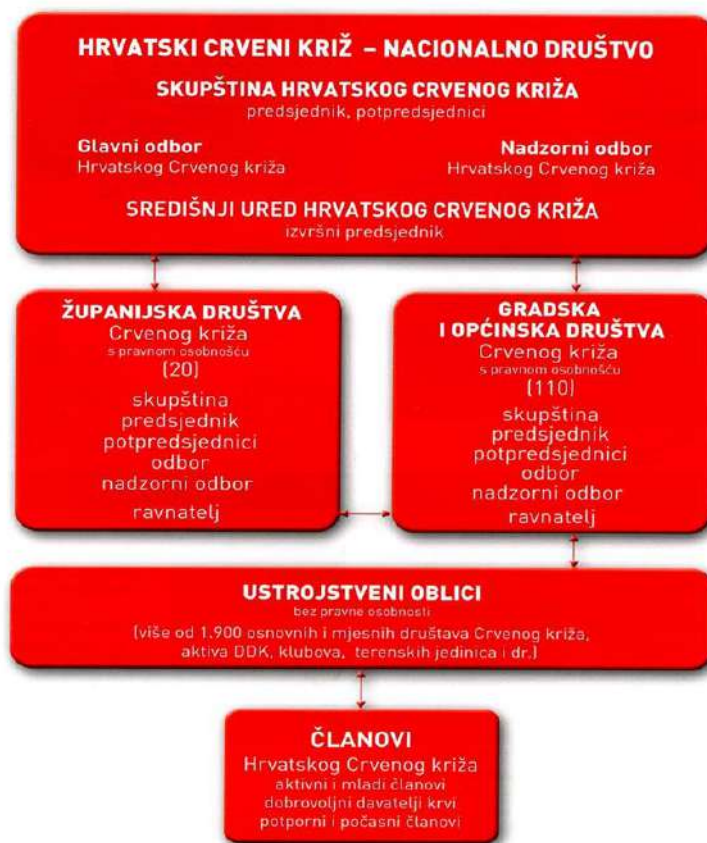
HRVATSKI CRVENI KRIŽ – NACIONALNO DRUŠTVO
SKUPŠTINA HRVATSKOG CRVENOG KRIŽA
predsjednik, potpredsjednici

Glavni odbor
Hrvatskog Crvenog križa

Nadzorni odbor
Hrvatskog Crvenog križa

SREDIŠNJI URED HRVATSKOG CRVENOG KRIŽA
izvršni predsjednik

ŽUPANIJSKA DRUŠTVA
Crvenog križa
s pravnom osobnošću
(20)
skupština
predsjednik
potpredsjednici
odbor
nadzorni odbor
ravnatelj

GRADSKA I OPĆINSKA DRUŠTVA
Crvenog križa
s pravnom osobnošću
(110)
skupština
predsjednik
potpredsjednici
odbor
nadzorni odbor
ravnatelj

USTROJSTVENI OBLICI
bez pravne osobnosti
(više od 1.900 osnovnih i mjesnih društava Crvenog križa, aktiva DDK, klubova, terenskih jedinica i dr.)

ČLANOVI
Hrvatskog Crvenog križa
aktivni i mladi članovi
dobrovoljni davatelji krvi
potporni i počasni članovi